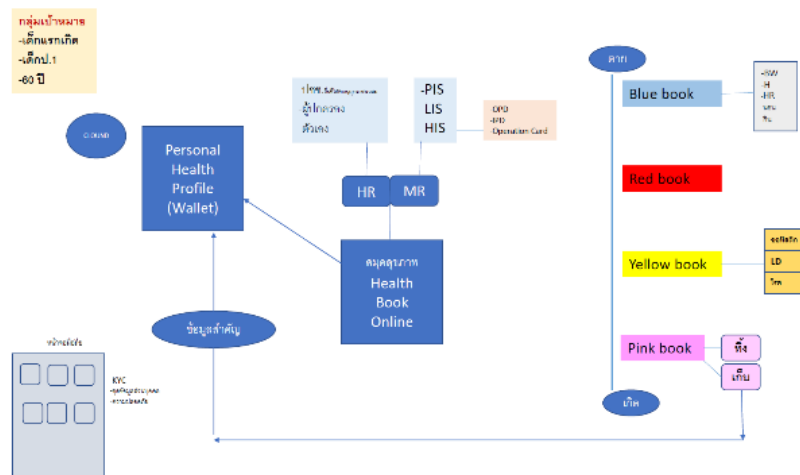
กลุ่มเป้าหมาย
-เด็กแรกเกิด
-เด็กป.1
-60 ปี

ระบบสุข

Personal Health Profile (Wallet)

รพ.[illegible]
ผู้ปกครอง
ตัวเอง

-PIS
LIS
HIS

OPD
IPD
Operation Card

HR

MR

สมุดสุขภาพ Health Book Online

ข้อมูลสำคัญ

หน้าแอปพลิเคชัน

KYC
-ข้อมูลส่วนบุคคล
-การยืนยันตัวตน

ตาก

Blue book

-BW
-H
-HR
-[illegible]
-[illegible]

Red book

Yellow book

จดจำผิด
LD
โรค

Pink book

ทิ้ง

เก็บ

เกิด